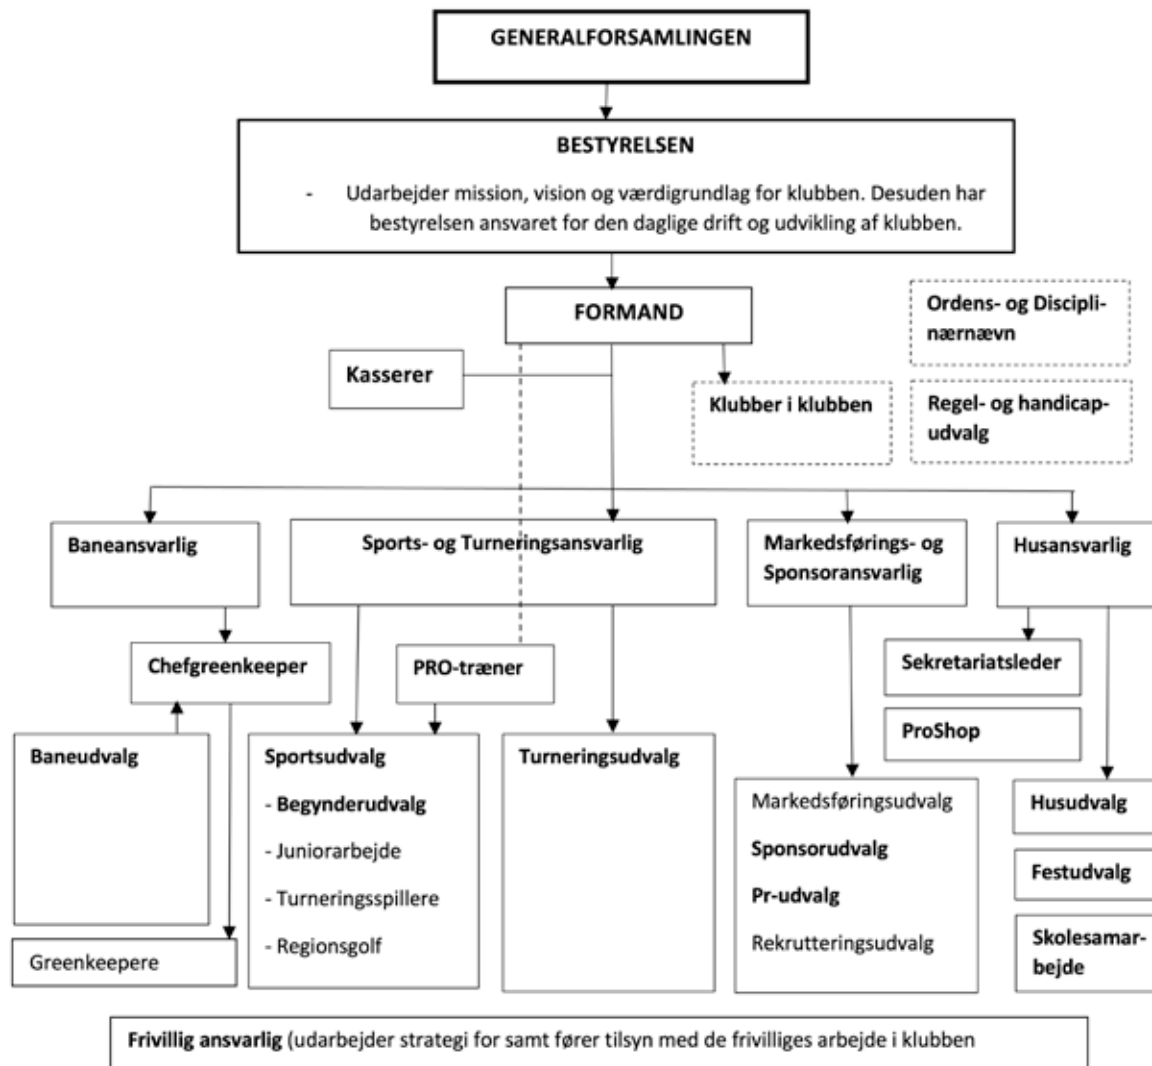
GENERALFORSAMLINGEN

BESTYRELSEN

- Udarbejder mission, vision og værdigrundlag for klubben. Desuden har bestyrelsen ansvaret for den daglige drift og udvikling af klubben.

FORMAND

Ordens- og Disciplinærnævn

Kasserer

Klubber i klubben

Regel- og handicapudvalg

Baneansvarlig

Sports- og Turneringsansvarlig

Markedsførings- og Sponsoransvarlig

Husansvarlig

Chefgreenkeeper

PRO-træner

Sekretariatsleder

ProShop

Baneudvalg

Greenkeepere

Sportsudvalg

- Begynderudvalg

- Juniorarbejde

- Turneringsspillere

- Regionsgolf

Turneringsudvalg

Markedsføringsudvalg

Sponsorudvalg

Pr-udvalg

Rekrutteringsudvalg

Husudvalg

Festudvalg

Skolesamarbejde

Frivillig ansvarlig (udarbejder strategi for samt fører tilsyn med de frivilliges arbejde i klubben